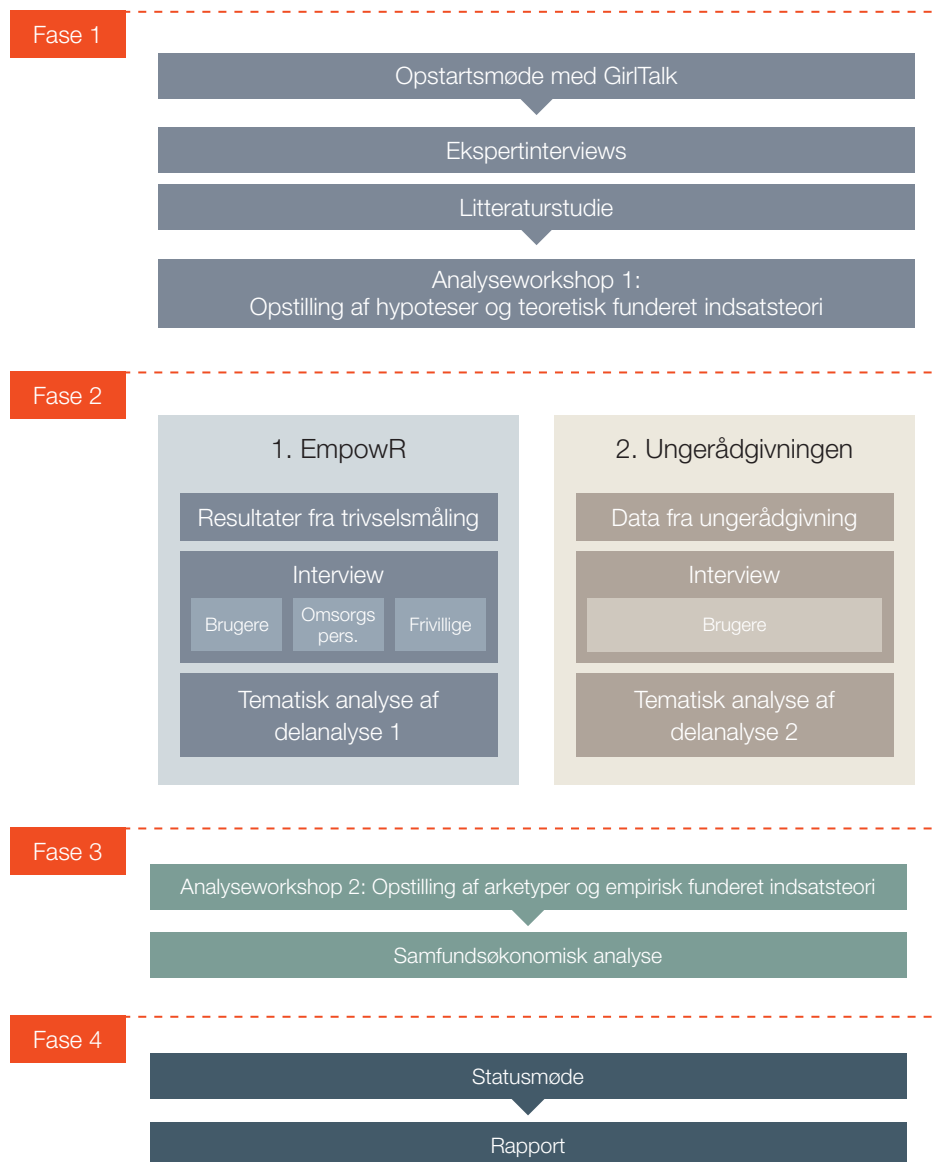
Fase 1

Opstartsmøde med GirlTalk

Ekspertinterviews

Litteraturstudie

Analyseworkshop 1:
Opstilling af hypoteser og teoretisk funderet indsatsteori

Fase 2

1. EmpowR

Resultater fra trivselsmåling

Interview

Brugere

Omsorgs pers.

Frivillige

Tematisk analyse af delanalyse 1

2. Ungerådgivningen

Data fra ungerådgivning

Interview

Brugere

Tematisk analyse af delanalyse 2

Fase 3

Analyseworkshop 2: Opstilling af arketyper og empirisk funderet indsatsteori

Samfundsøkonomisk analyse

Fase 4

Statusmøde

Rapport